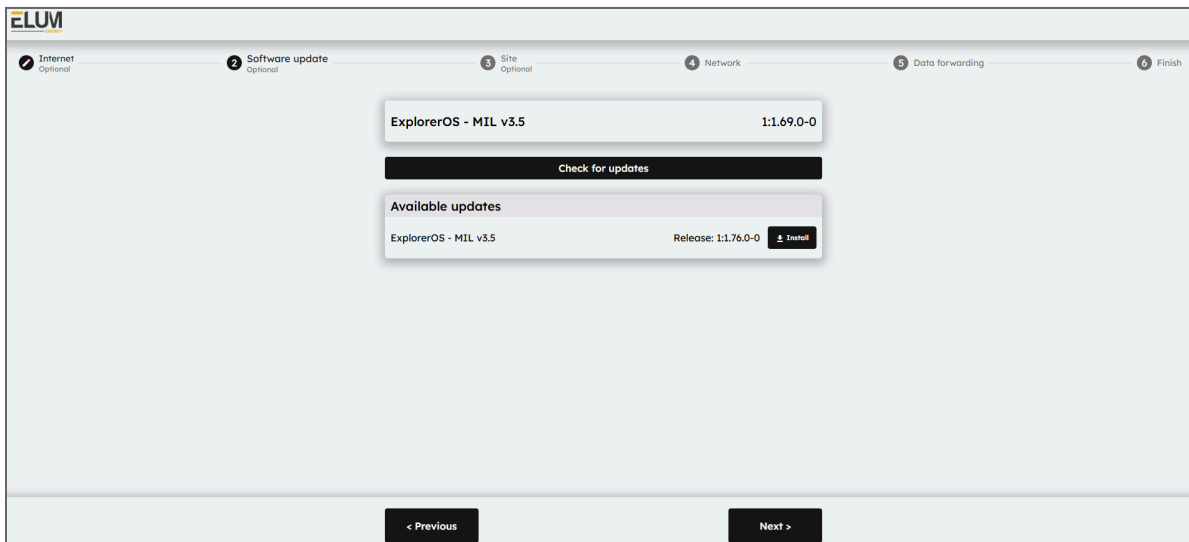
ELUM
ENERGY

Internet
Optional

2 Software update
Optional

3 Site
Optional

4 Network

5 Data forwarding

6 Finish

ExplorerOS - MIL v3.5 1:1.69.0-0

Check for updates

Available updates

ExplorerOS - MIL v3.5 Release: 1:1.76.0-0 Install

< Previous

Next >